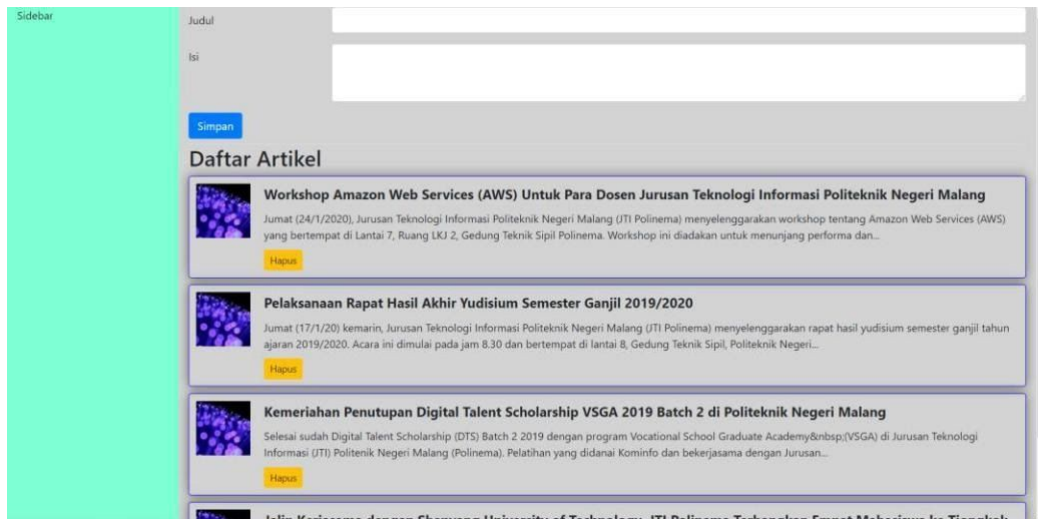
Sidebar

Judul

Isi

Simpan

Daftar Artikel

Workshop Amazon Web Services (AWS) Untuk Para Dosen Jurusan Teknologi Informasi Politeknik Negeri Malang

Jumat (24/1/2020), Jurusan Teknologi Informasi Politeknik Negeri Malang (JTI Polinema) menyelenggarakan workshop tentang Amazon Web Services (AWS) yang bertempat di Lantai 7, Ruang LKJ 2, Gedung Teknik Sipil Polinema. Workshop ini diadakan untuk menunjang performa dan...

Hapus

Pelaksanaan Rapat Hasil Akhir Yudisium Semester Ganjil 2019/2020

Jumat (17/1/20) kemarin, Jurusan Teknologi Informasi Politeknik Negeri Malang (JTI Polinema) menyelenggarakan rapat hasil yudisium semester ganjil tahun ajaran 2019/2020. Acara ini dimulai pada jam 8.30 dan bertempat di lantai 8, Gedung Teknik Sipil, Politeknik Negeri...

Hapus

Kemeriahan Penutupan Digital Talent Scholarship VSGA 2019 Batch 2 di Politeknik Negeri Malang

Selesai sudah Digital Talent Scholarship (DTS) Batch 2 2019 dengan program Vocational School Graduate Academy&nbsp;(VSGA) di Jurusan Teknologi Informasi (JTI) Politenik Negeri Malang (Polinema). Pelatihan yang didanai Kominfo dan bekerjasama dengan Jurusan...

Hapus

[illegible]